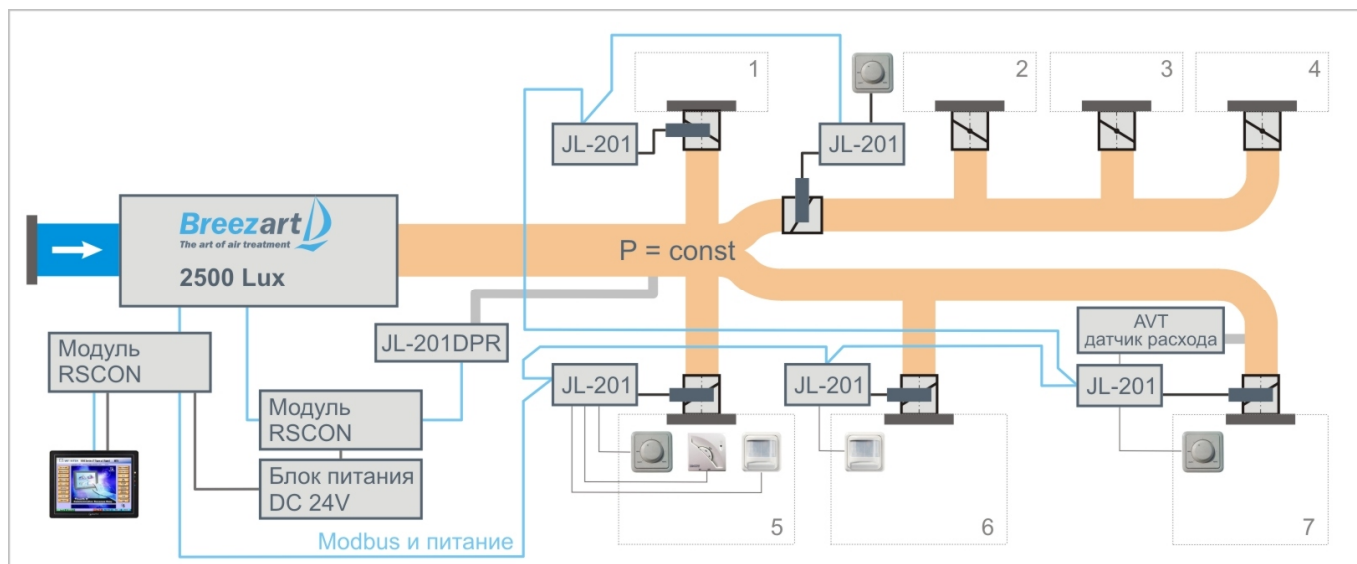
1

2

3

4

JL-201

JL-201

Breezart
The art of air treatment

2500 Lux

P = const

Модуль RSCON

JL-201DPR

AVT датчик расхода

JL-201

JL-201

JL-201

Модуль RSCON

Блок питания DC 24V

5

6

7

Modbus и питание